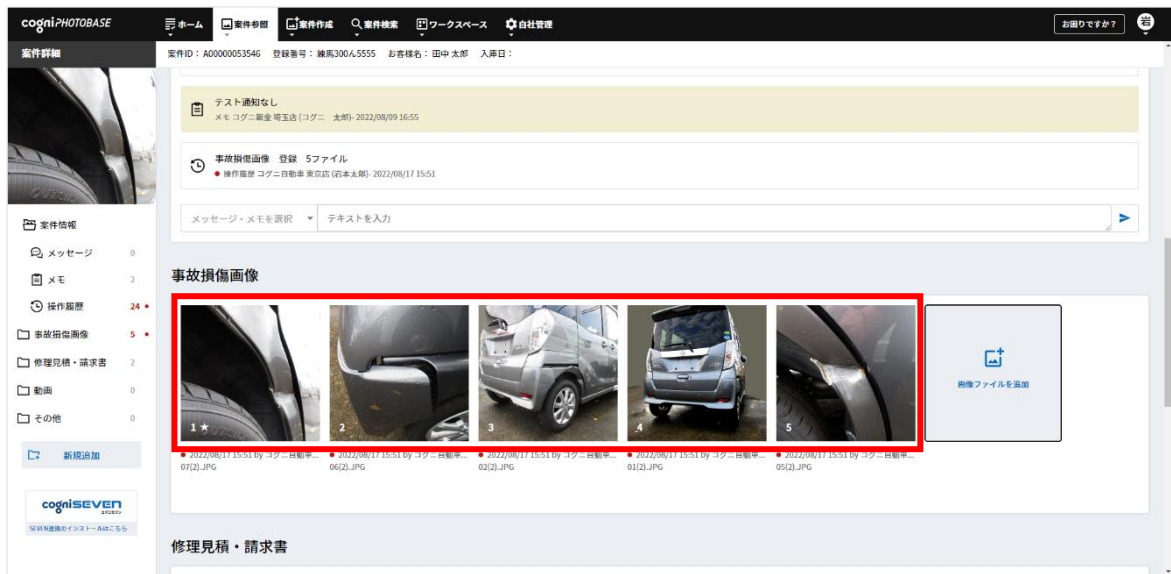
cogniPHOTOBASE

ホーム
案件参照
案件作成
案件検索
ワークスペース
自社管理

お困りですか？

岩

案件詳細

案件ID：A00000053546　登録番号：練馬300ん5555　お客様名：田中 太郎　入庫日：

テスト通知なし
メモ コグニ鈑金 埼玉店 (コグニ　太郎)- 2022/08/09 16:55

事故損傷画像　登録　5ファイル
● 操作履歴 コグニ自動車 東京店 (岩本太郎)- 2022/08/17 15:51

メッセージ・メモを選択
テキストを入力

案件情報
メッセージ 0
メモ 2
操作履歴 24
事故損傷画像 5
修理見積・請求書 2
動画 0
その他 0

新規追加

cogniSEVEN
コグニセブン
SEVEN連携のインストールはこちら

事故損傷画像

1 ★
2
3
4
5

画像ファイルを追加

● 2022/08/17 15:51 by コグニ自動車... 07(2).JPG
● 2022/08/17 15:51 by コグニ自動車... 06(2).JPG
● 2022/08/17 15:51 by コグニ自動車... 02(2).JPG
● 2022/08/17 15:51 by コグニ自動車... 01(2).JPG
● 2022/08/17 15:51 by コグニ自動車... 05(2).JPG

修理見積・請求書